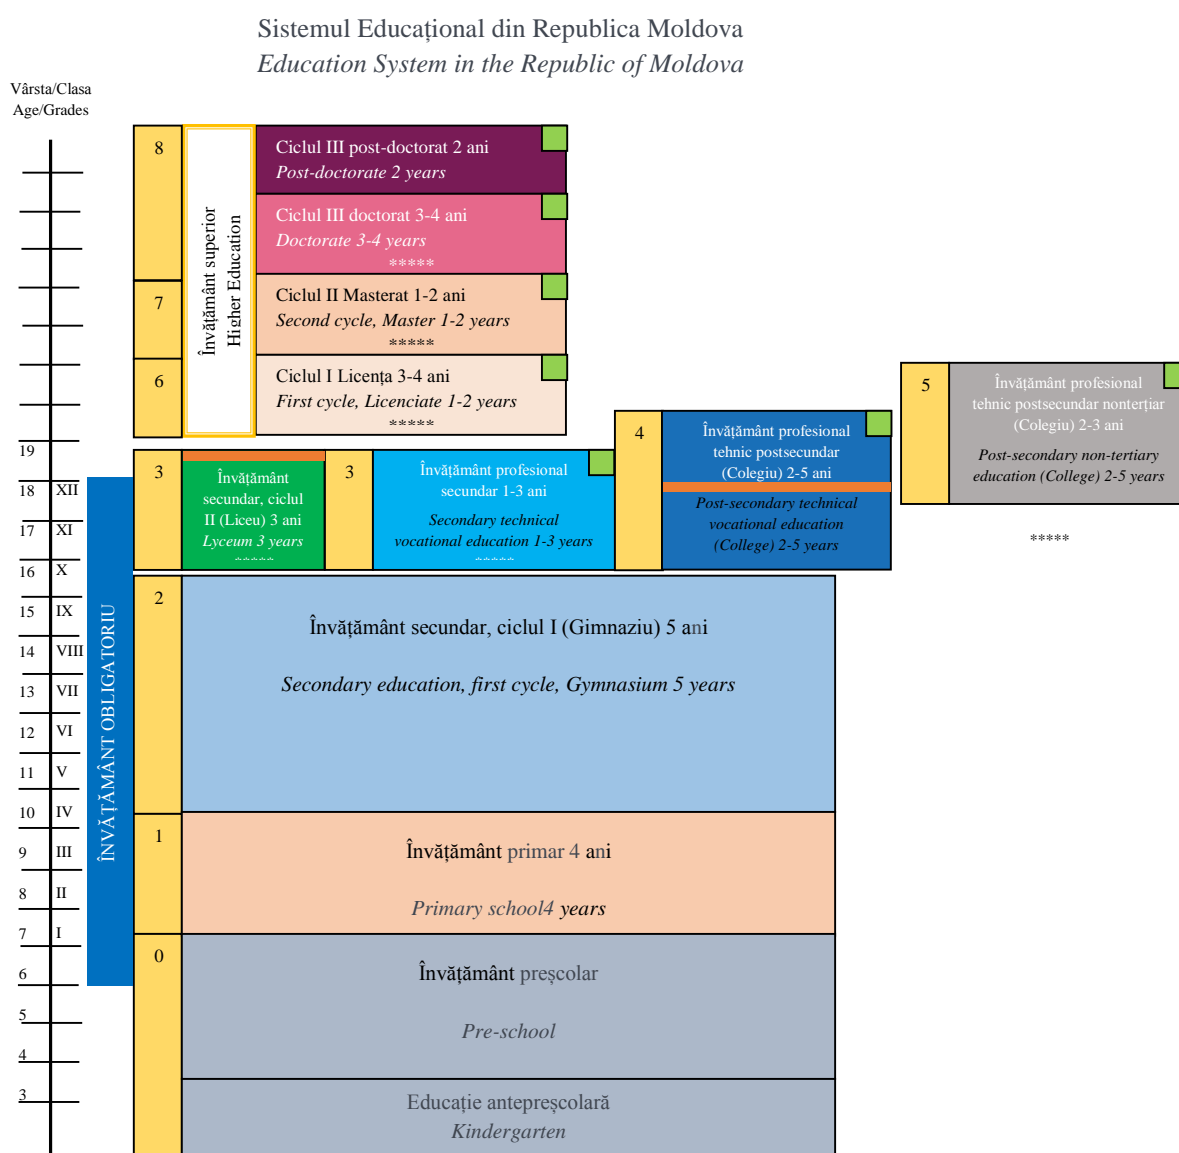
Sistemul Educațional din Republica Moldova
*Education System in the Republic of Moldova*

Vârsta/Clasa
Age/Grades

8

Învățământ superior
Higher Education

Ciclul III post-doctorat 2 ani
*Post-doctorate 2 years*

Ciclul III doctorat 3-4 ani
*Doctorate 3-4 years*
*****

7

Ciclul II Masterat 1-2 ani
*Second cycle, Master 1-2 years*
*****

6

Ciclul I Licența 3-4 ani
*First cycle, Licenciate 1-2 years*
*****

5

Învățământ profesional tehnic postsecundar nonterțiar (Colegiu) 2-3 ani

*Post-secondary non-tertiary education (College) 2-5 years*

*****

4

Învățământ profesional tehnic postsecundar (Colegiu) 2-5 ani

*Post-secondary technical vocational education (College) 2-5 years*

3

Învățământ secundar, ciclul II (Liceu) 3 ani
*Lyceum 3 years*
*****

3

Învățământ profesional secundar 1-3 ani
*Secondary technical vocational education 1-3 years*
*****

2

Învățământ secundar, ciclul I (Gimnaziu) 5 ani

*Secondary education, first cycle, Gymnasium 5 years*

1

Învățământ primar 4 ani

*Primary school4 years*

0

Învățământ preșcolar

*Pre-school*

Educație antepreșcolară
*Kindergarten*

ÎNVĂȚĂMÂNT OBLIGATORIU

19
18 XII
17 XI
16 X
15 IX
14 VIII
13 VII
12 VI
11 V
10 IV
9 III
8 II
7 I
6
5
4
3